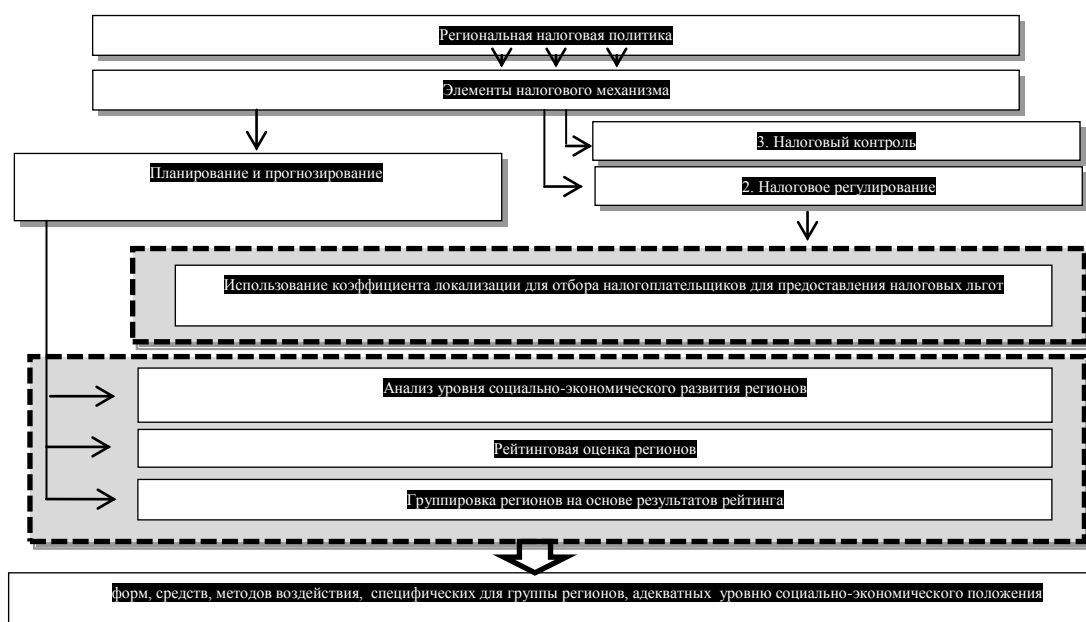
Региональная налоговая политика

Элементы налогового механизма

3. Налоговый контроль

Планирование и прогнозирование

2. Налоговое регулирование

Использование коэффициента локализации для отбора налогоплательщиков для предоставления налоговых льгот

Анализ уровня социально-экономического развития регионов

Рейтинговая оценка регионов

Группировка регионов на основе результатов рейтинга

форм, средств, методов воздействия, специфических для группы регионов, адекватных уровню социально-экономического положения